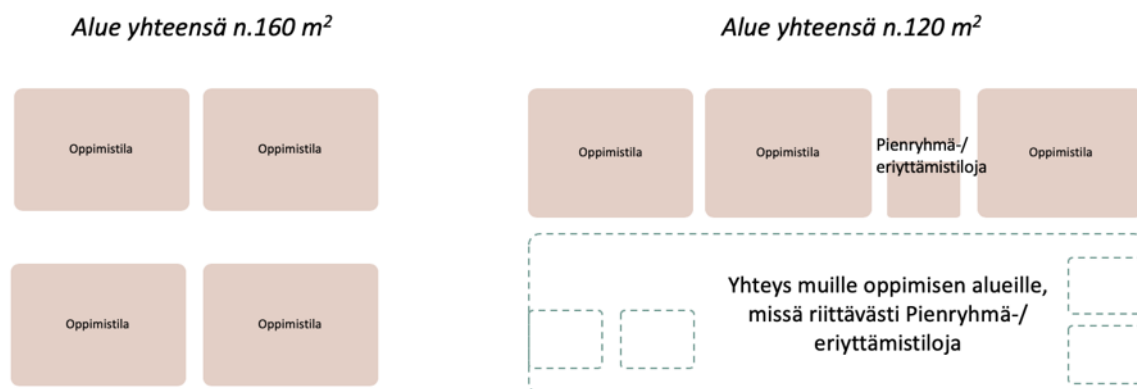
Alue yhteensä n.160 $m^2$

Oppimistila

Oppimistila

Oppimistila

Oppimistila

Alue yhteensä n.120 $m^2$

Oppimistila

Oppimistila

Pienryhmä-/ eriyttämistiloja

Oppimistila

Yhteys muille oppimisen alueille, missä riittävästi Pienryhmä-/ eriyttämistiloja